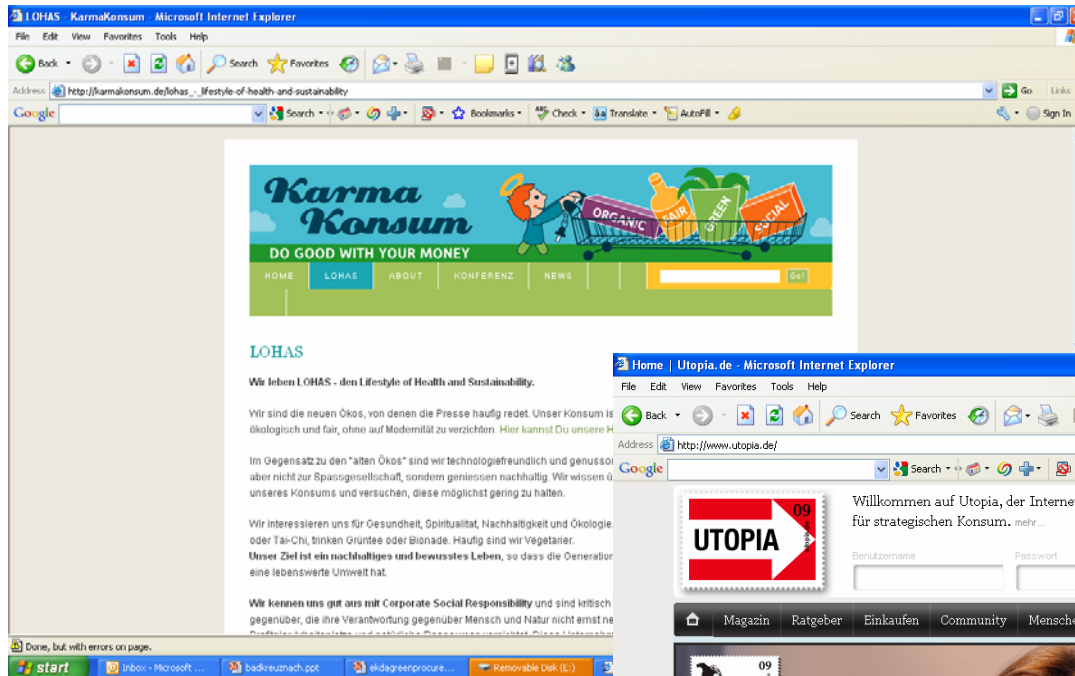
LOHAS - KarmaKonsum - Microsoft Internet Explorer

File Edit View Favorites Tools Help

Back Search Favorites

Address http://karmakonsum.de/lohas_-_lifestyle-of-health-and-sustainability Go Links

Google Search Bookmarks Check Translate AutoFill Sign In

Karma Konsum

ORGANIC FAIR GREEN SOCIAL

DO GOOD WITH YOUR MONEY

HOME LOHAS ABOUT KONFERENZ NEWS Go!

LOHAS

Wir leben LOHAS - den Lifestyle of Health and Sustainability.

Wir sind die neuen Ökos, von denen die Presse häufig redet. Unser Konsum is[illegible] ökologisch und fair, ohne auf Modernität zu verzichten. Hier kannst Du unsere H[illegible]

Im Gegensatz zu den "alten Ökos" sind wir technologiefreundlich und genussor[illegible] aber nicht zur Spassgesellschaft, sondern geniessen nachhaltig. Wir wissen ü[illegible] unseres Konsums und versuchen, diese möglichst gering zu halten.

Wir interessieren uns für Gesundheit, Spiritualität, Nachhaltigkeit und Ökologie. oder Tai-Chi, trinken Grüntee oder Bionade. Häufig sind wir Vegetarier.
Unser Ziel ist ein nachhaltiges und bewusstes Leben, so dass die Generation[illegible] eine lebenswerte Umwelt hat.

Wir kennen uns gut aus mit Corporate Social Responsibility und sind kritisch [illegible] gegenüber, die ihre Verantwortung gegenüber Mensch und Natur nicht ernst ne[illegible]

Done, but with errors on page.

start Inbox - Microsoft ... badkreuznach.ppt ekdagreenprocure... Removable Disk (E:)

Home | Utopia.de - Microsoft Internet Explorer

File Edit View Favorites Tools Help

Back Search Favorites

Address http://www.utopia.de/

Google Search

09 UTOPIA

Willkommen auf Utopia, der Interne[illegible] für strategischen Konsum. mehr...

Benutzername Passwort

Magazin Ratgeber Einkaufen Community Mensche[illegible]

09